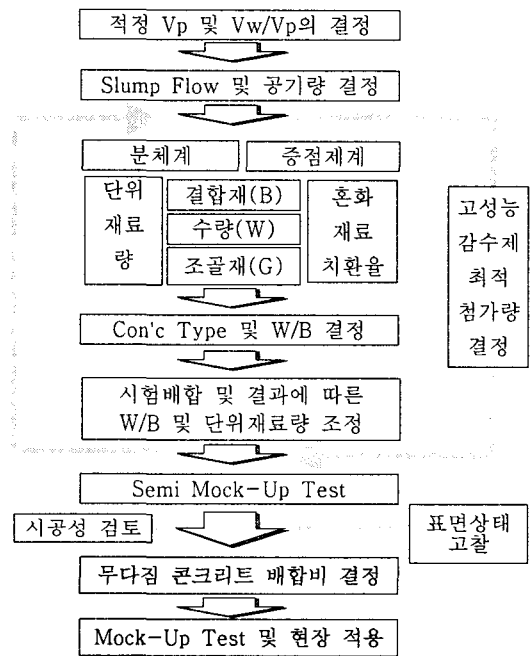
적정 Vp 및 Vw/Vp의 결정

Slump Flow 및 공기량 결정

분체계

증점제계

단위 재료 량

결합재(B)

수량(W)

조골재(G)

혼화 재료 치환율

고성능 감수제 최적 첨가량 결정

Con'c Type 및 W/B 결정

시험배합 및 결과에 따른 W/B 및 단위재료량 조정

Semi Mock-Up Test

시공성 검토

표면상태 고찰

무다짐 콘크리트 배합비 결정

Mock-Up Test 및 현장 적용